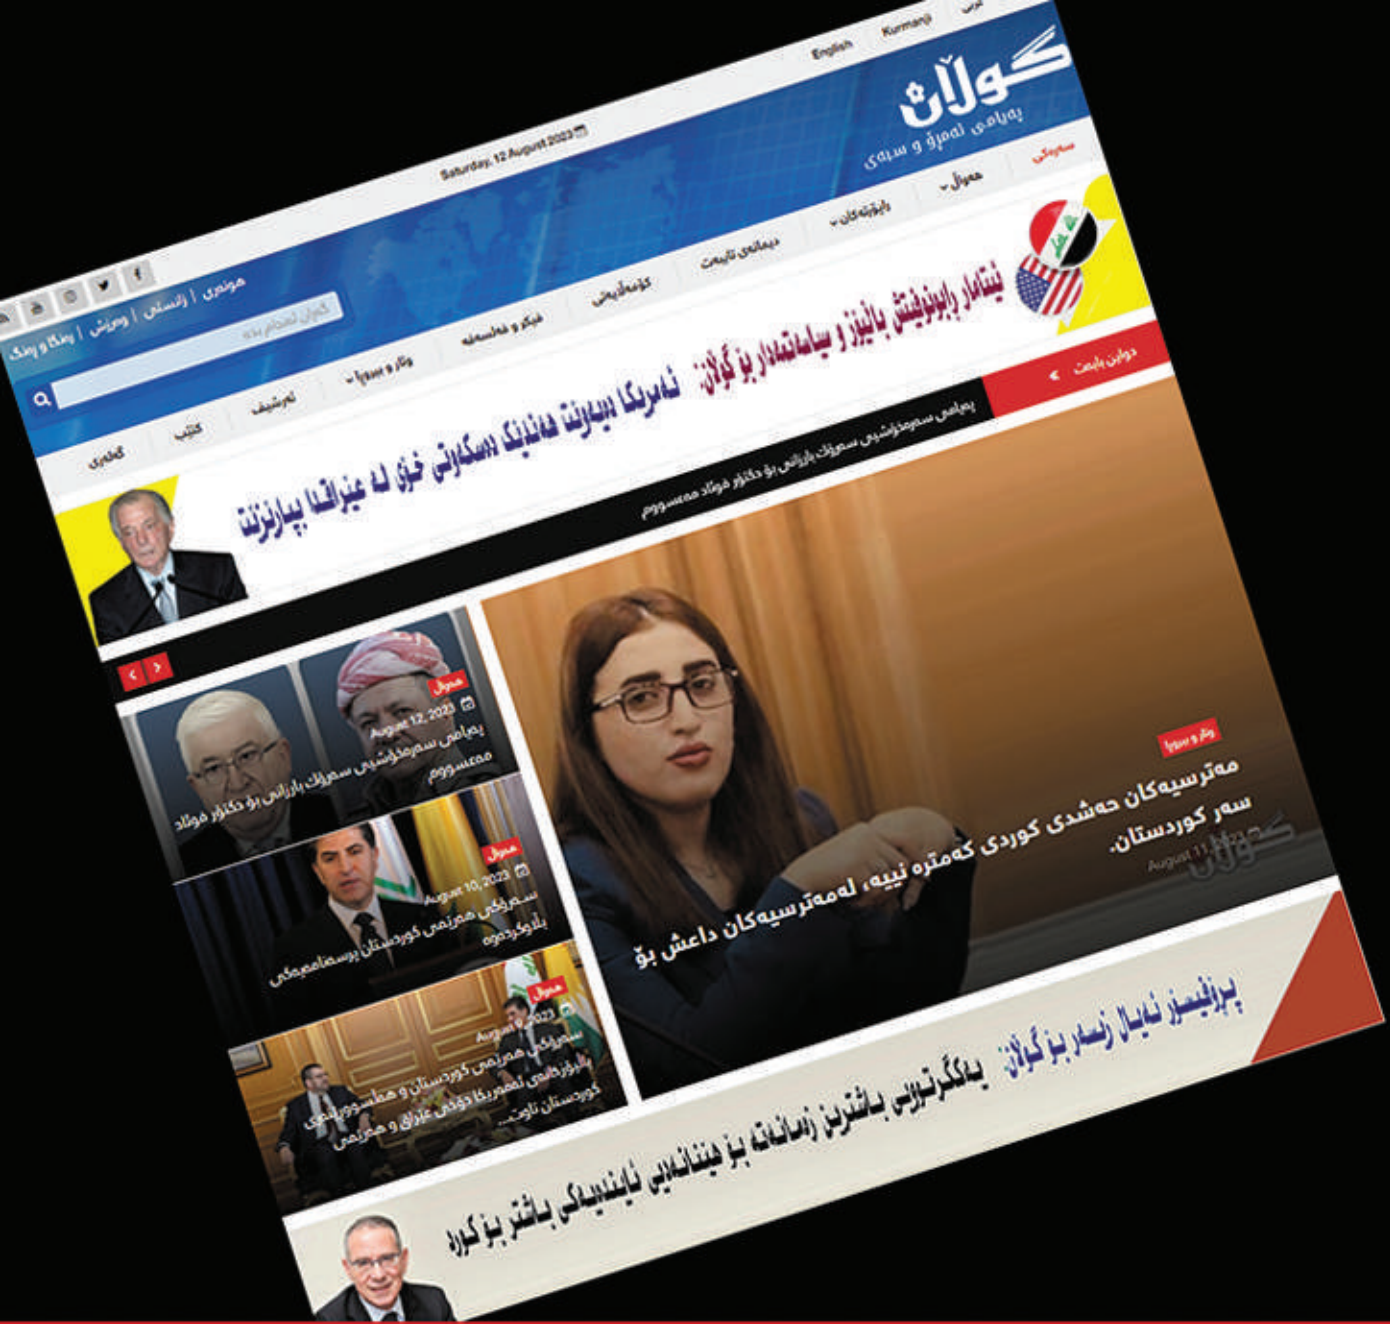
عربي Kurmanji English

گوڵان
پەیامی ئەمڕۆ و سبەی

Saturday, 12 August 2023

سەرەکی | هەواڵ | راپۆرتەکان | دیمانەی تایبەت | کۆمەڵایەتی | فیکر و فەلسەفە | وتار و بیروڕا | ئەرشیف | کتێب | گەلەری

هونەری | زانستی | وەرزش | ڕەنگ و ڕەنگ

گوڵان لێرە بگەڕێ

ئینتمار ڕاپۆرت بانێز و سیاسەتمەدار بۆ گوڵان: ئەمریکا دەیەوێت هەنگاوێک دەسکەوتی خۆی لە عێراقدا بپارێزێت

دوایین بابەت

پەیامی سەرەخۆشیی سەرۆک بارزانی بۆ دکتۆر فوئاد مەعسووم

هەواڵ
August 12, 2023
پەیامی سەرەخۆشیی سەرۆک بارزانی بۆ دکتۆر فوئاد مەعسووم

هەواڵ
August 10, 2023
سەرۆکی هەرێمی کوردستان پرسەنامەیەکی بڵاوکردەوە

هەواڵ
August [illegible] 2023
سەرۆکی هەرێمی کوردستان و هەڵسووڕێنەری بەرژەوەندی ئەمریکا دۆخی عێراق و هەرێمی کوردستان تاوتوێ...

وتار و بیروڕا
مەترسییەکان حەشدی کوردی کەمترە نییە، لەمەترسییەکان داعش بۆ سەر کوردستان.
August 11

پرۆفیسۆر ئەیال زیسەر بۆ گوڵان: یەکگرتووی باشترین زمانە بۆ هێنانەدی ئایندەیەکی باشتر بۆ کورد